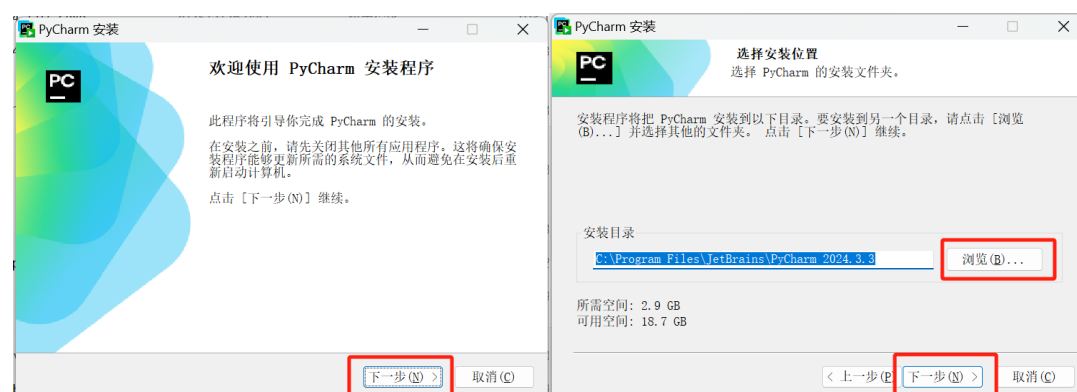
PyCharm 安装

PC

欢迎使用 PyCharm 安装程序

此程序将引导你完成 PyCharm 的安装。

在安装之前，请先关闭其他所有应用程序。这将确保安装程序能够更新所需的系统文件，从而避免在安装后重新启动计算机。

点击 [下一步(N)] 继续。

下一步(N) >

取消(C)

PyCharm 安装

PC

选择安装位置
选择 PyCharm 的安装文件夹。

安装程序将把 PyCharm 安装到以下目录。要安装到另一个目录，请点击 [浏览(B)...] 并选择其他的文件夹。 点击 [下一步(N)] 继续。

安装目录

C:\Program Files\JetBrains\PyCharm 2024.3.3

浏览(B)...

所需空间: 2.9 GB
可用空间: 18.7 GB

< 上一步(P)

下一步(N) >

取消(C)